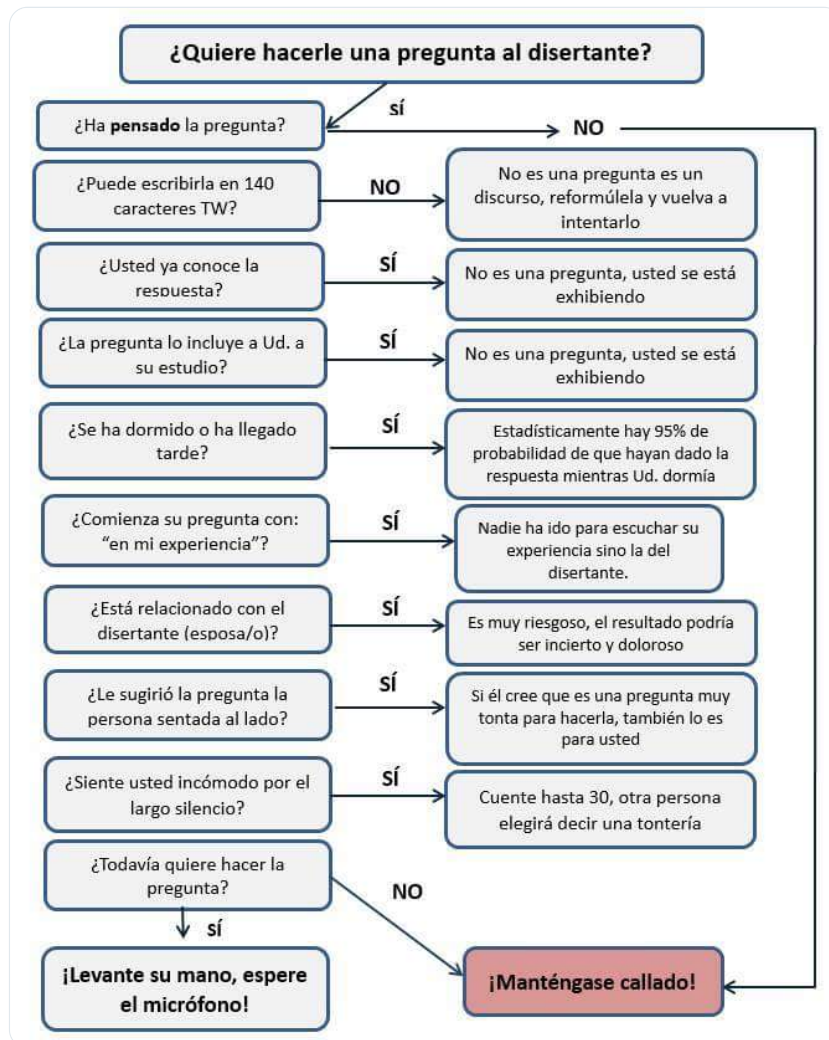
¿Quiere hacerle una pregunta al disertante?

sí

¿Ha **pensado** la pregunta?

NO

¿Puede escribirla en 140 caracteres TW?

NO

No es una pregunta es un discurso, reformúlela y vuelva a intentarlo

¿Usted ya conoce la respuesta?

SÍ

No es una pregunta, usted se está exhibiendo

¿La pregunta lo incluye a Ud. a su estudio?

SÍ

No es una pregunta, usted se está exhibiendo

¿Se ha dormido o ha llegado tarde?

SÍ

Estadísticamente hay 95% de probabilidad de que hayan dado la respuesta mientras Ud. dormía

¿Comienza su pregunta con: "en mi experiencia"?

SÍ

Nadie ha ido para escuchar su experiencia sino la del disertante.

¿Está relacionado con el disertante (esposa/o)?

SÍ

Es muy riesgoso, el resultado podría ser incierto y doloroso

¿Le sugirió la pregunta la persona sentada al lado?

SÍ

Si él cree que es una pregunta muy tonta para hacerla, también lo es para usted

¿Siente usted incómodo por el largo silencio?

SÍ

Cuente hasta 30, otra persona elegirá decir una tontería

¿Todavía quiere hacer la pregunta?

NO

SÍ

¡Levante su mano, espere el micrófono!

¡Manténgase callado!